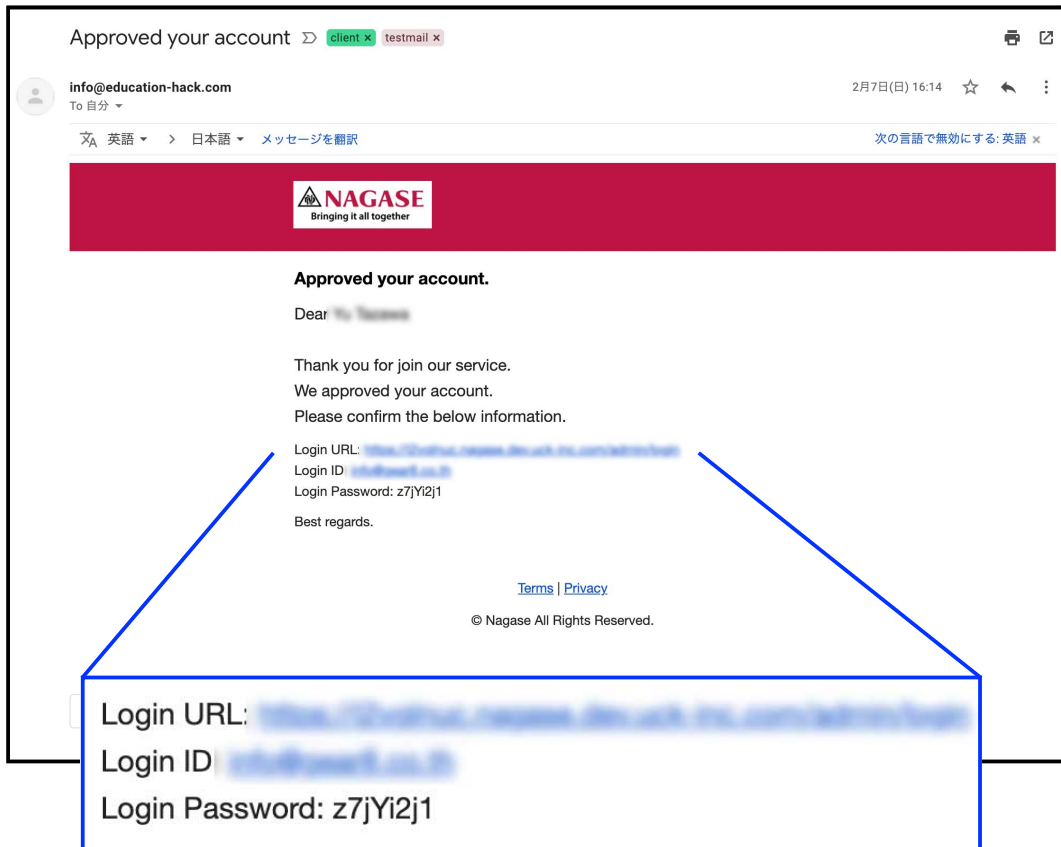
Approved your account client × testmail ×

info@education-hack.com
To 自分 ▾

2月7日(日) 16:14

英語 ▾ > 日本語 ▾ メッセージを翻訳

次の言語で無効にする: 英語 ×

NAGASE
Bringing it all together

Approved your account.

Dear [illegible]

Thank you for join our service.
We approved your account.
Please confirm the below information.

Login URL: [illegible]
Login ID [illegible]
Login Password: z7jYi2j1

Best regards.

Terms | Privacy

© Nagase All Rights Reserved.

Login URL: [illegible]
Login ID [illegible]
Login Password: z7jYi2j1